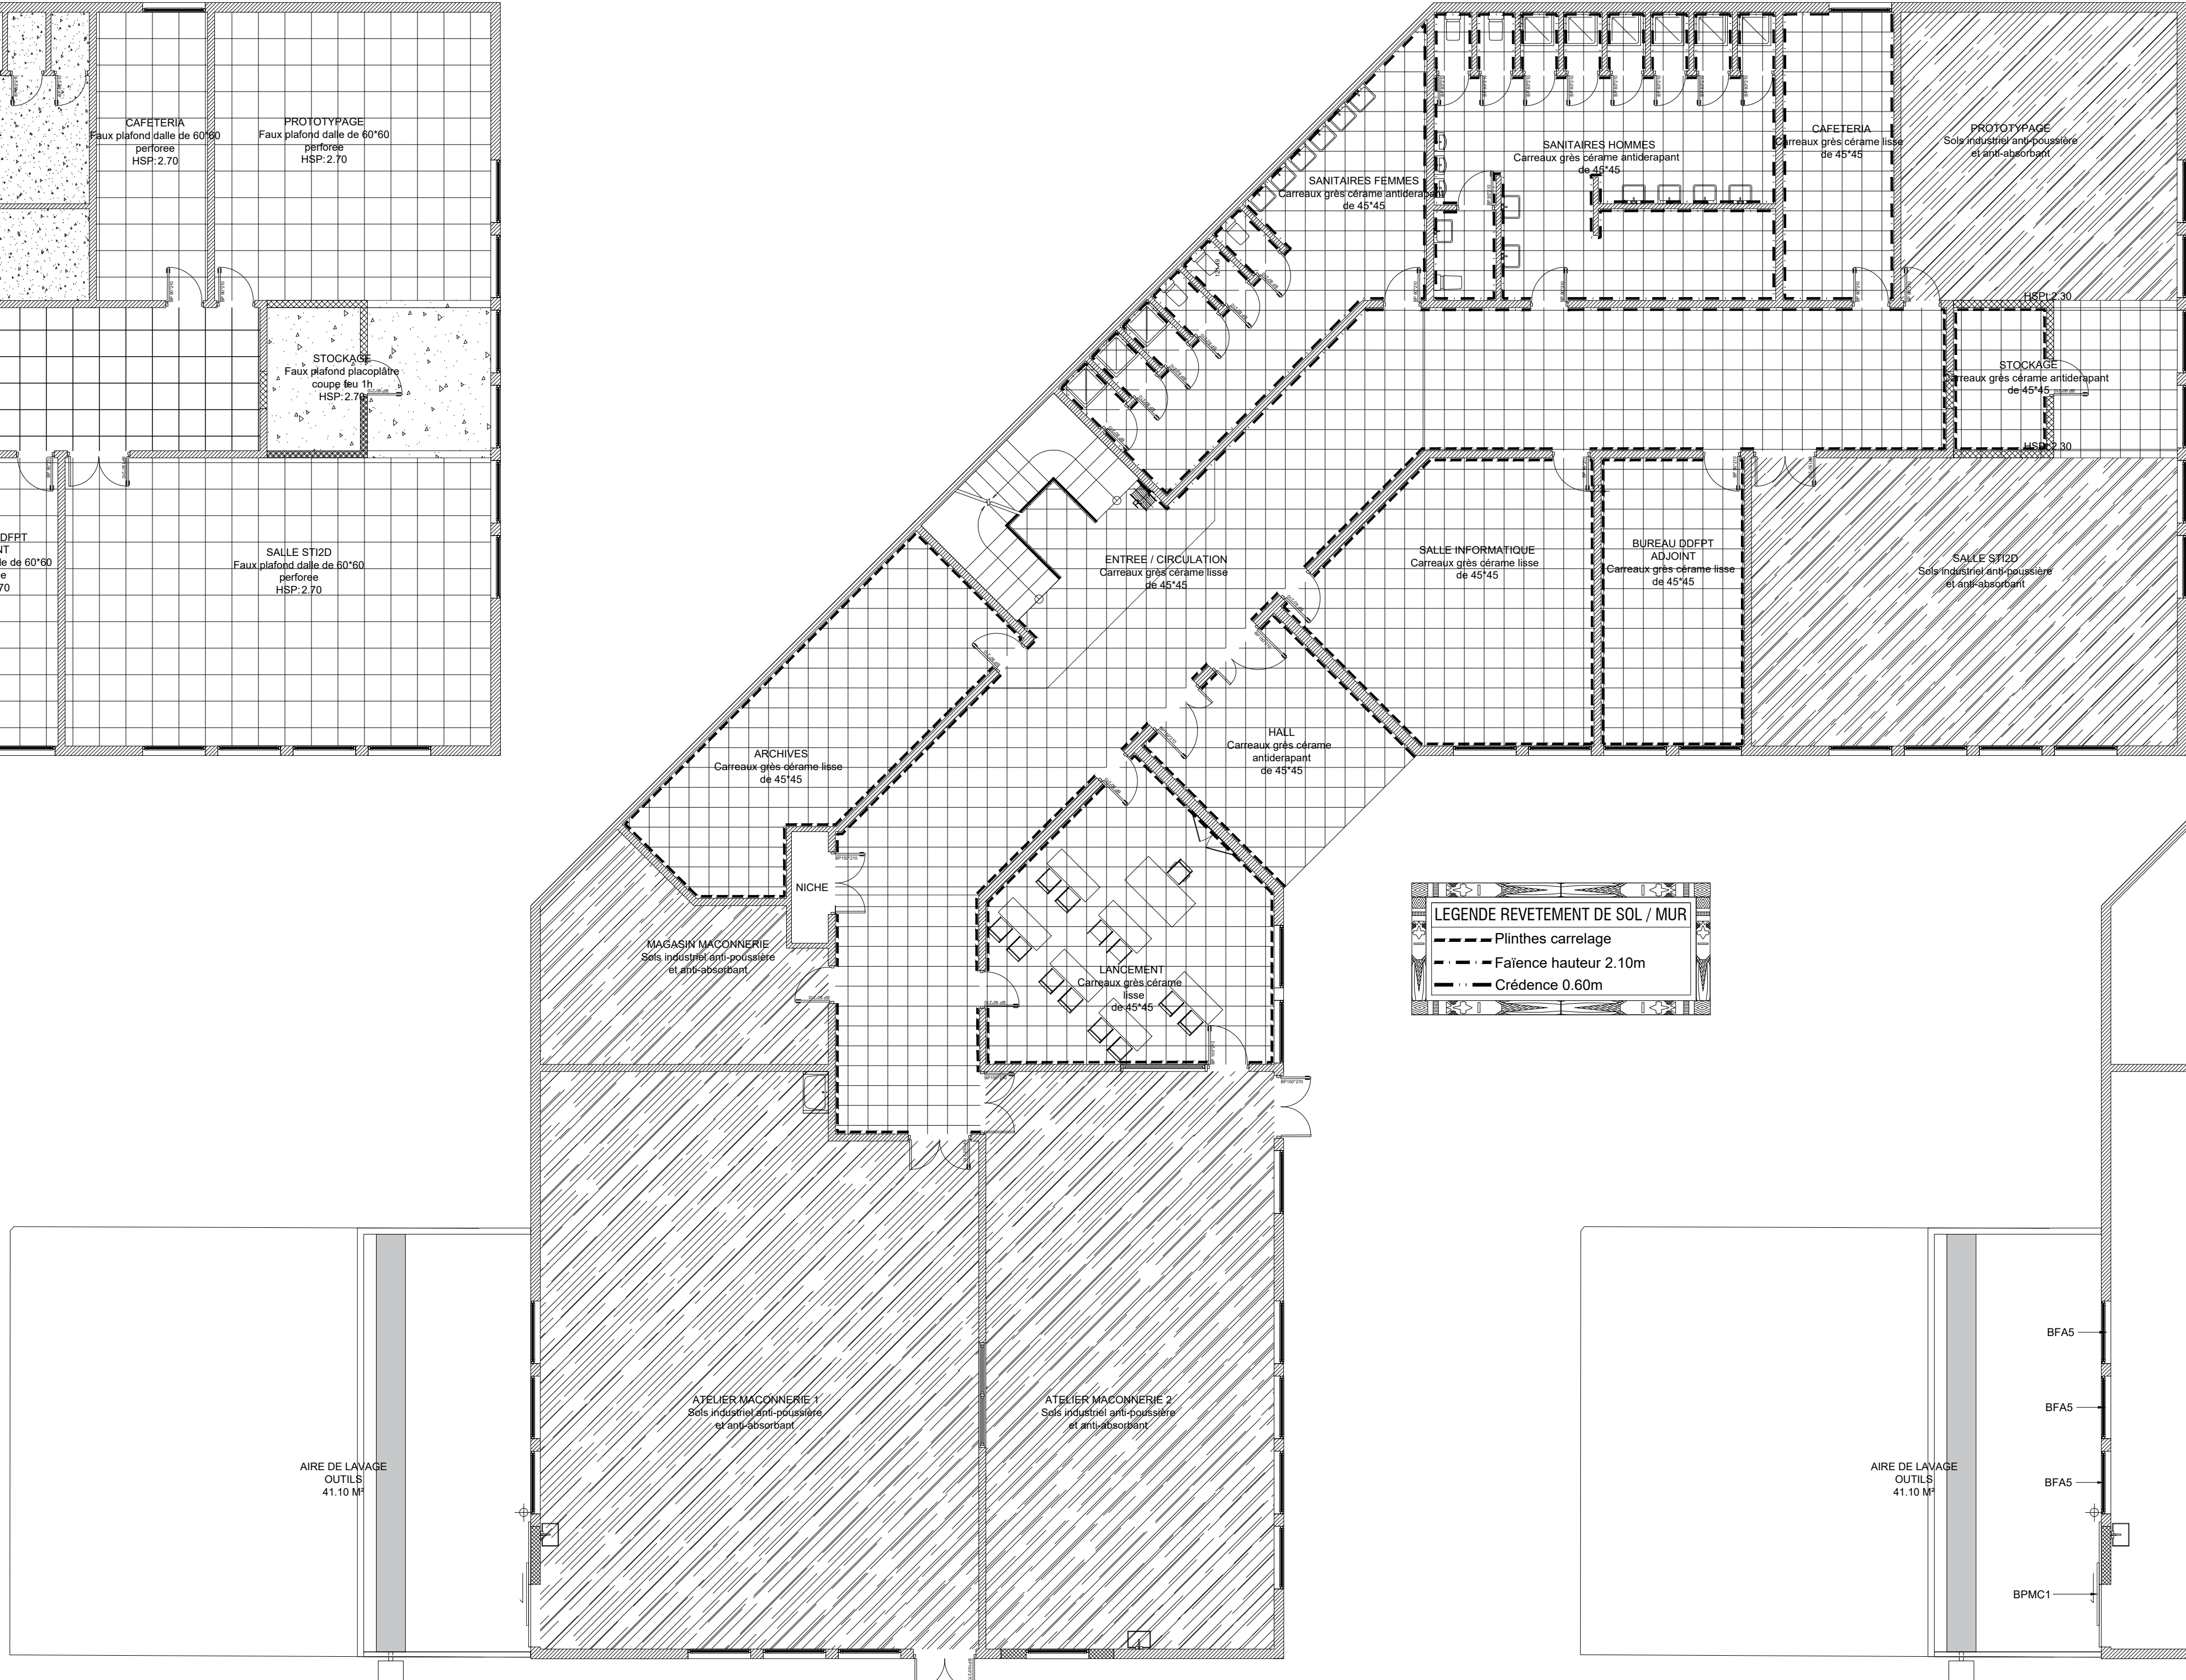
CAFETERIA
Faux plafond dalle de 60*60
perforee
HSP: 2.70

PROTOTYPAGE
Faux plafond dalle de 60*60
perforee
HSP: 2.70

STOCKAGE
Faux plafond placoplâtre
coupe feu 1h
HSP: 2.70

DFPT
NT
le de 60*60
e
70

SALLE STI2D
Faux plafond dalle de 60*60
perforee
HSP: 2.70

SANITAIRES FEMMES
Carreaux grès cérame antiderapant
de 45*45

SANITAIRES HOMMES
Carreaux grès cérame antiderapant
de 45*45

CAFETERIA
Carreaux grès cérame lisse
de 45*45

PROTOTYPAGE
Sols industriel anti-poussière
et anti-absorbant

HSP: 2.30

STOCKAGE
Carreaux grès cérame antiderapant
de 45*45

HSP: 2.30

ENTREE / CIRCULATION
Carreaux grès cérame lisse
de 45*45

SALLE INFORMATIQUE
Carreaux grès cérame lisse
de 45*45

BUREAU DDFPT
ADJOINT
Carreaux grès cérame lisse
de 45*45

SALLE STI2D
Sols industriel anti-poussière
et anti-absorbant

HALL
Carreaux grès cérame
antiderapant
de 45*45

ARCHIVES
Carreaux grès cérame lisse
de 45*45

NICHE

MAGASIN MACONNERIE
Sols industriel anti-poussière
et anti-absorbant

LANCEMENT
Carreaux grès cérame
lisse
de 45*45

LEGENDE REVETEMENT DE SOL / MUR
Plinthes carrelage
Faïence hauteur 2.10m
Crédence 0.60m

AIRE DE LAVAGE
OUTILS
41.10 M²

ATELIER MACONNERIE 1
Sols industriel anti-poussière
et anti-absorbant

ATELIER MACONNERIE 2
Sols industriel anti-poussière
et anti-absorbant

AIRE DE LAVAGE
OUTILS
41.10 M²

BFA5
BFA5
BFA5
BPMC1